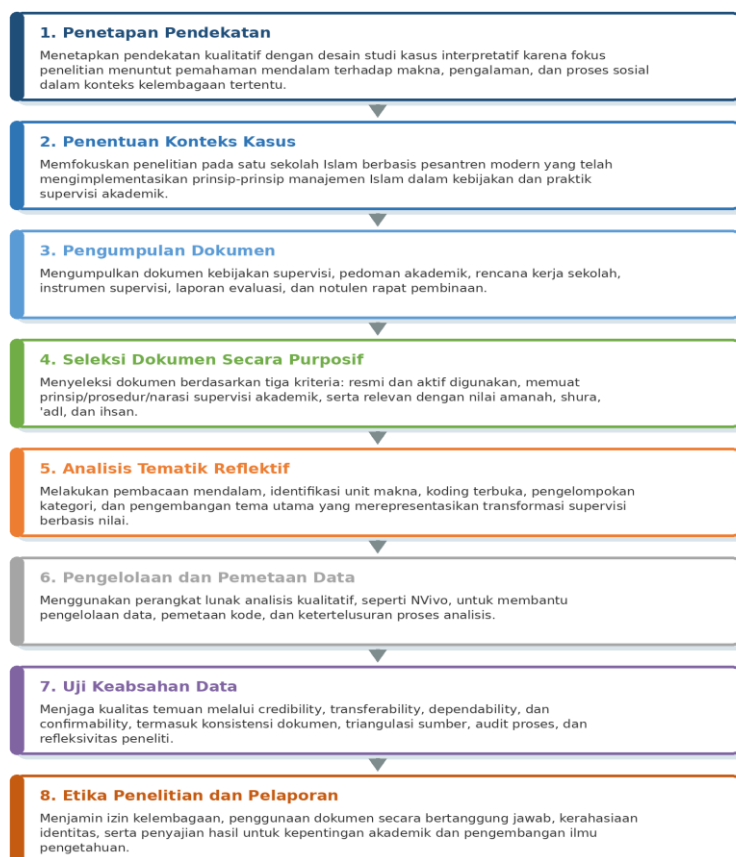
1. Penetapan Pendekatan

Menetapkan pendekatan kualitatif dengan desain studi kasus interpretatif karena fokus penelitian menuntut pemahaman mendalam terhadap makna, pengalaman, dan proses sosial dalam konteks kelembagaan tertentu.

2. Penentuan Konteks Kasus

Memfokuskan penelitian pada satu sekolah Islam berbasis pesantren modern yang telah mengimplementasikan prinsip-prinsip manajemen Islam dalam kebijakan dan praktik supervisi akademik.

3. Pengumpulan Dokumen

Mengumpulkan dokumen kebijakan supervisi, pedoman akademik, rencana kerja sekolah, instrumen supervisi, laporan evaluasi, dan notulen rapat pembinaan.

4. Seleksi Dokumen Secara Purposif

Menyeleksi dokumen berdasarkan tiga kriteria: resmi dan aktif digunakan, memuat prinsip/prosedur/narasi supervisi akademik, serta relevan dengan nilai amanah, shura, 'adl, dan ihsan.

5. Analisis Tematik Reflektif

Melakukan pembacaan mendalam, identifikasi unit makna, koding terbuka, pengelompokan kategori, dan pengembangan tema utama yang merepresentasikan transformasi supervisi berbasis nilai.

6. Pengelolaan dan Pemetaan Data

Menggunakan perangkat lunak analisis kualitatif, seperti NVivo, untuk membantu pengelolaan data, pemetaan kode, dan ketertelusuran proses analisis.

7. Uji Keabsahan Data

Menjaga kualitas temuan melalui credibility, transferability, dependability, dan confirmability, termasuk konsistensi dokumen, triangulasi sumber, audit proses, dan refleksivitas peneliti.

8. Etika Penelitian dan Pelaporan

Menjamin izin kelembagaan, penggunaan dokumen secara bertanggung jawab, kerahasiaan identitas, serta penyajian hasil untuk kepentingan akademik dan pengembangan ilmu pengetahuan.